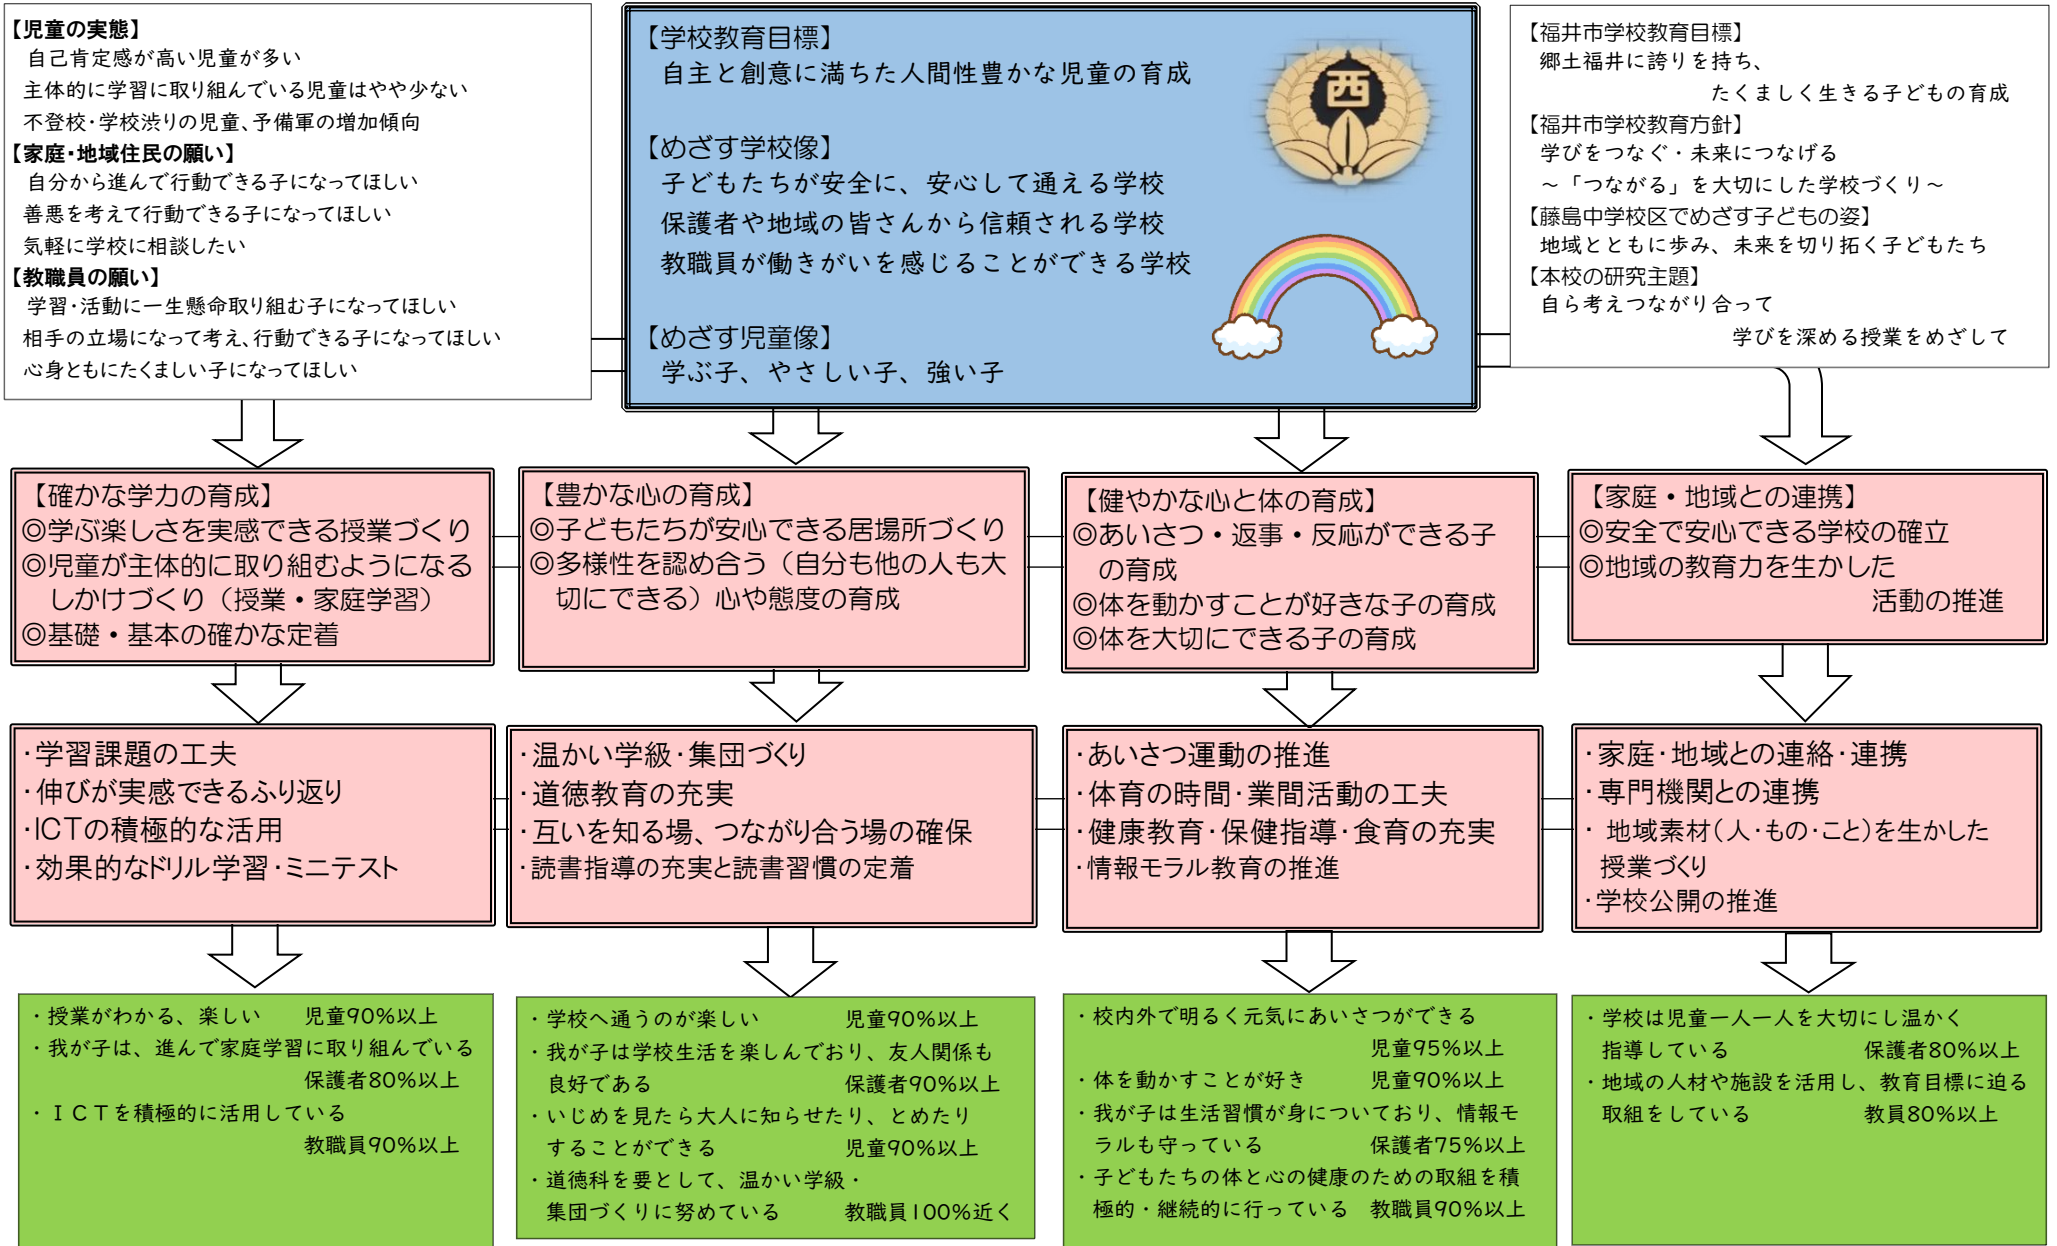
【児童の実態】
自己肯定感が高い児童が多い
主体的に学習に取り組んでいる児童はやや少ない
不登校・学校渋りの児童、予備軍の増加傾向
【家庭・地域住民の願い】
自分から進んで行動できる子になってほしい
善悪を考えて行動できる子になってほしい
気軽に学校に相談したい
【教職員の願い】
学習・活動に一生懸命取り組む子になってほしい
相手の立場になって考え、行動できる子になってほしい
心身ともにたくましい子になってほしい

【学校教育目標】
自主と創意に満ちた人間性豊かな児童の育成

【めざす学校像】
子どもたちが安全に、安心して通える学校
保護者や地域の皆さんから信頼される学校
教職員が働きがいを感じることができる学校

【めざす児童像】
学ぶ子、やさしい子、強い子

西

【福井市学校教育目標】
郷土福井に誇りを持ち、
たくましく生きる子どもの育成
【福井市学校教育方針】
学びをつなぐ・未来につなげる
～「つながる」を大切にした学校づくり～
【藤島中学校区でめざす子どもの姿】
地域とともに歩み、未来を切り拓く子どもたち
【本校の研究主題】
自ら考えつながり合って
学びを深める授業をめざして

【確かな学力の育成】
◎学ぶ楽しさを実感できる授業づくり
◎児童が主体的に取り組むようになるしかけづくり（授業・家庭学習）
◎基礎・基本の確かな定着

【豊かな心の育成】
◎子どもたちが安心できる居場所づくり
◎多様性を認め合う（自分も他の人も大切にできる）心や態度の育成

【健やかな心と体の育成】
◎あいさつ・返事・反応ができる子の育成
◎体を動かすことが好きな子の育成
◎体を大切にできる子の育成

【家庭・地域との連携】
◎安全で安心できる学校の確立
◎地域の教育力を生かした活動の推進

・学習課題の工夫
・伸びが実感できるふり返り
・ICTの積極的な活用
・効果的なドリル学習・ミニテスト

・温かい学級・集団づくり
・道徳教育の充実
・互いを知る場、つながり合う場の確保
・読書指導の充実と読書習慣の定着

・あいさつ運動の推進
・体育の時間・業間活動の工夫
・健康教育・保健指導・食育の充実
・情報モラル教育の推進

・家庭・地域との連絡・連携
・専門機関との連携
・ 地域素材（人・もの・こと）を生かした授業づくり
・学校公開の推進

・授業がわかる、楽しい　児童90％以上
・我が子は、進んで家庭学習に取り組んでいる　保護者80％以上
・ＩＣＴを積極的に活用している　教職員90％以上

・学校へ通うのが楽しい　児童90％以上
・我が子は学校生活を楽しんでおり、友人関係も良好である　保護者90％以上
・いじめを見たら大人に知らせたり、とめたりすることができる　児童90％以上
・道徳科を要として、温かい学級・集団づくりに努めている　教職員100％近く

・校内外で明るく元気にあいさつができる　児童95％以上
・体を動かすことが好き　児童90％以上
・我が子は生活習慣が身についており、情報モラルも守っている　保護者75％以上
・子どもたちの体と心の健康のための取組を積極的・継続的に行っている　教職員90％以上

・学校は児童一人一人を大切にし温かく指導している　保護者80％以上
・地域の人材や施設を活用し、教育目標に迫る取組をしている　教員80％以上